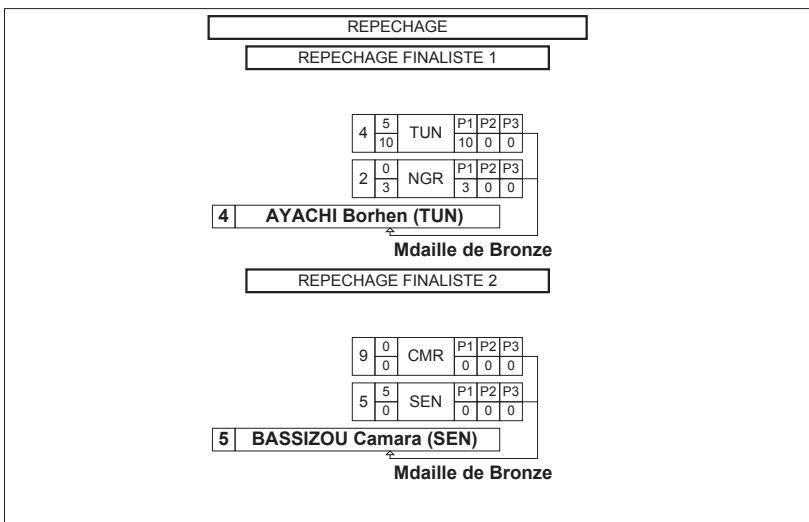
REPECHAGE

REPECHAGE FINALISTE 1

| 4 | 5 / 10 | TUN | P1 | P2 | P3 |
|---|---|---|---|---|---|
| | | | 10 | 0 | 0 |

| 2 | 0 / 3 | NGR | P1 | P2 | P3 |
|---|---|---|---|---|---|
| | | | 3 | 0 | 0 |

4 AYACHI Borhen (TUN)

Mdaille de Bronze

REPECHAGE FINALISTE 2

| 9 | 0 / 0 | CMR | P1 | P2 | P3 |
|---|---|---|---|---|---|
| | | | 0 | 0 | 0 |

| 5 | 5 / 0 | SEN | P1 | P2 | P3 |
|---|---|---|---|---|---|
| | | | 0 | 0 | 0 |

5 BASSIZOU Camara (SEN)

Mdaille de Bronze